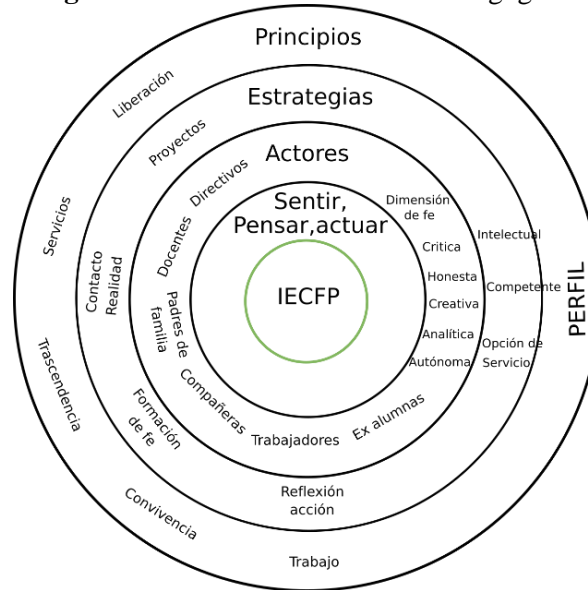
Principios

Liberación

Servicios

Trascendencia

Convivencia

Trabajo

Estrategias

Proyectos

Contacto Realidad

Formación de fe

Reflexión acción

Actores

Directivos

Docentes

Padres de familia

Compañeras

Trabajadores

Ex alumnas

Sentir, Pensar,actuar

IECFP

Dimensión de fe

Critica

Honesta

Creativa

Analítica

Autónoma

Intelectual

Competente

Opción de Servicio

PERFIL